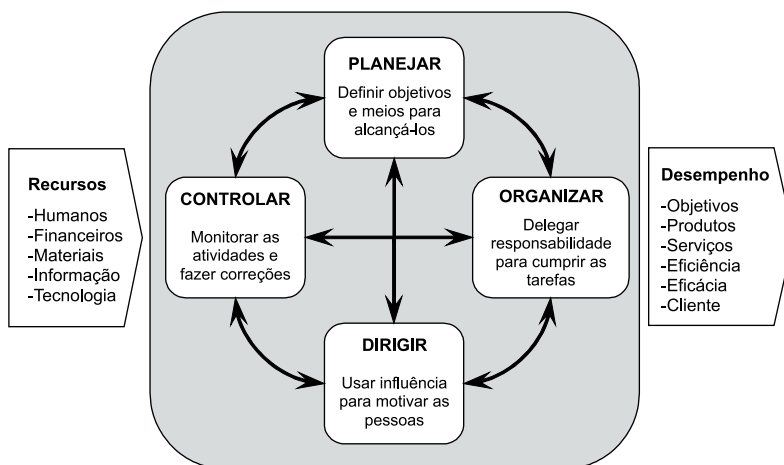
Recursos
-Humanos
-Financeiros
-Materiais
-Informação
-Tecnologia

PLANEJAR
Definir objetivos e meios para alcançá-los

CONTROLAR
Monitorar as atividades e fazer correções

ORGANIZAR
Delegar responsabilidade para cumprir as tarefas

DIRIGIR
Usar influência para motivar as pessoas

Desempenho
-Objetivos
-Produtos
-Serviços
-Eficiência
-Eficácia
-Cliente